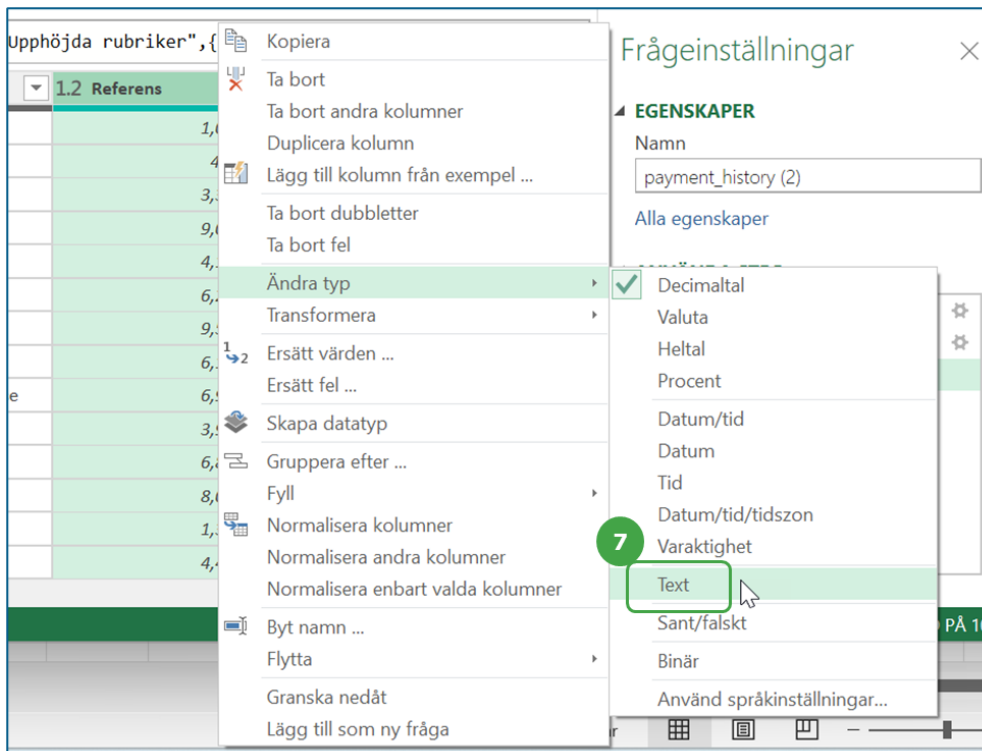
Upphöjda rubriker",{

1.2 Referens

1,
4
3,
9,
4,
6,
9,
6,
e
6,
3,
6,
8,
1,
4,

Kopiera
Ta bort
Ta bort andra kolumner
Duplicera kolumn
Lägg till kolumn från exempel ...
Ta bort dubbletter
Ta bort fel
Ändra typ
Transformera
Ersätt värden ...
Ersätt fel ...
Skapa datatyp
Gruppera efter ...
Fyll
Normalisera kolumner
Normalisera andra kolumner
Normalisera enbart valda kolumner
Byt namn ...
Flytta
Granska nedåt
Lägg till som ny fråga

Frågeinställningar

EGENSKAPER
Namn
payment_history (2)
Alla egenskaper

Decimaltal
Valuta
Heltal
Procent
Datum/tid
Datum
Tid
Datum/tid/tidszon
Varaktighet
7
Text
Sant/falskt
Binär
Använd språkinställningar...

PÅ 1